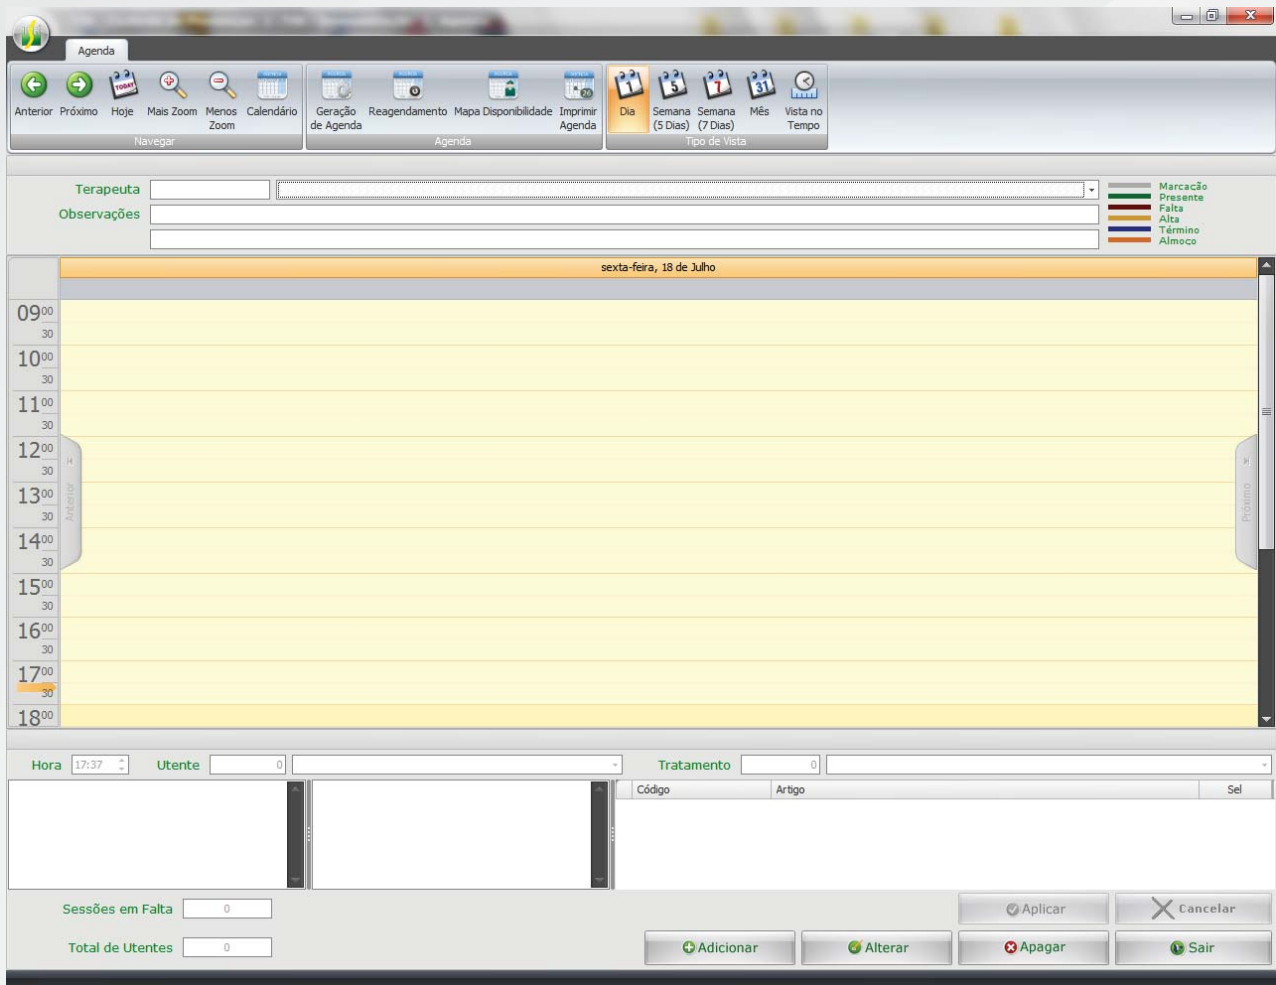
Agenda

Anterior Próximo Hoje Mais Zoom Menos Zoom Calendário
Navegar

Geração de Agenda Reagendamento Mapa Disponibilidade Imprimir Agenda
Agenda

Dia Semana (5 Dias) Semana (7 Dias) Mês Vista no Tempo
Tipo de Vista

Terapeuta
Observações

Marcação
Presente
Falta
Alta
Término
Almoço

sexta-feira, 18 de Julho

$09^{00}$
30
$10^{00}$
30
$11^{00}$
30
$12^{00}$
30
$13^{00}$
30
$14^{00}$
30
$15^{00}$
30
$16^{00}$
30
$17^{00}$
30
$18^{00}$

Anterior
Próximo

Hora 17:37 Utente 0 Tratamento 0

| Código | Artigo | Sel |
|---|---|---|

Sessões em Falta 0
Total de Utentes 0

Aplicar Cancelar
Adicionar Alterar Apagar Sair